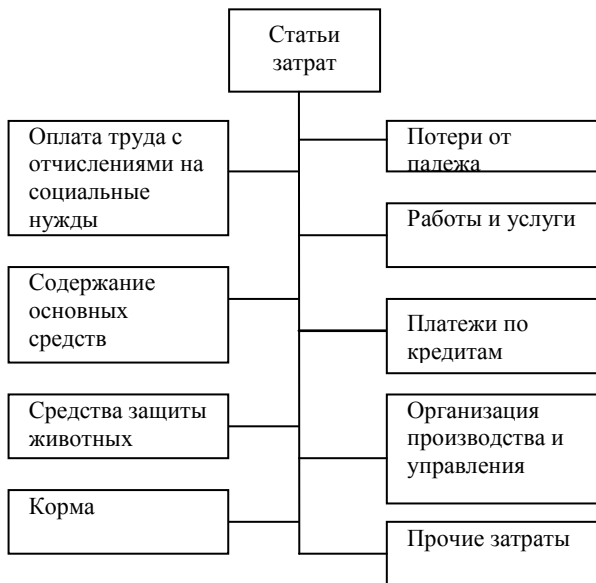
Статьи затрат

Оплата труда с отчислениями на социальные нужды

Содержание основных средств

Средства защиты животных

Корма

Потери от падежа

Работы и услуги

Платежи по кредитам

Организация производства и управления

Прочие затраты